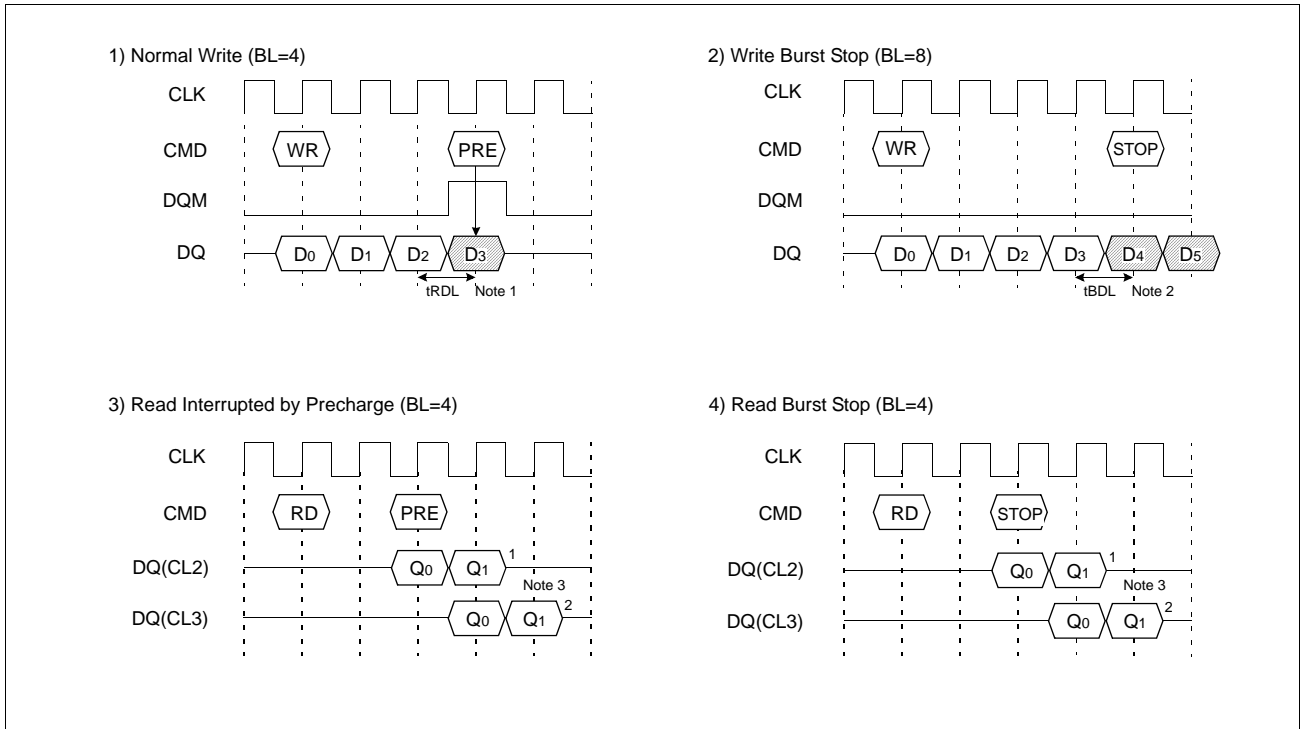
1) Normal Write (BL=4)

CLK

CMD

WR

PRE

DQM

DQ

$D_0$ $D_1$ $D_2$ $D_3$

tRDL

Note 1

2) Write Burst Stop (BL=8)

CLK

CMD

WR

STOP

DQM

DQ

$D_0$ $D_1$ $D_2$ $D_3$ $D_4$ $D_5$

tBDL

Note 2

3) Read Interrupted by Precharge (BL=4)

CLK

CMD

RD

PRE

DQ(CL2)

$Q_0$ $Q_1$ 1

Note 3

DQ(CL3)

$Q_0$ $Q_1$ 2

4) Read Burst Stop (BL=4)

CLK

CMD

RD

STOP

DQ(CL2)

$Q_0$ $Q_1$ 1

Note 3

DQ(CL3)

$Q_0$ $Q_1$ 2